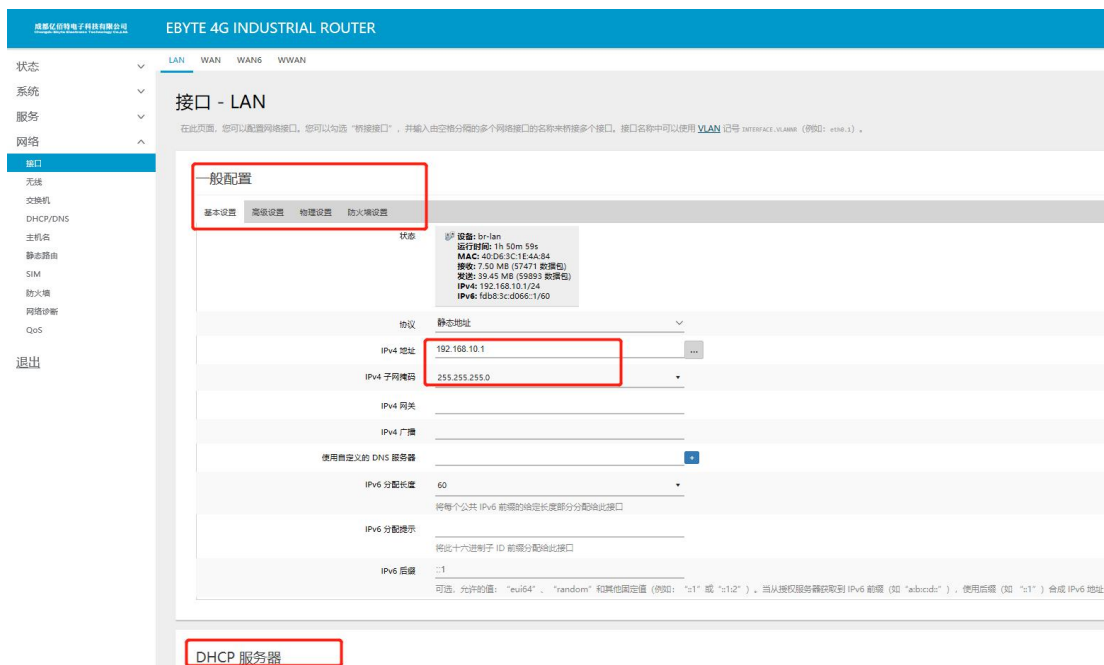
成都亿佰特电子科技有限公司
Chengdu Ebyte Electronic Technology Co.,Ltd.

EBYTE 4G INDUSTRIAL ROUTER

状态
系统
服务
网络
接口
无线
交换机
DHCP/DNS
主机名
静态路由
SIM
防火墙
网络诊断
QoS
退出

LAN WAN WAN6 WWAN

接口 - LAN

在此页面，您可以配置网络接口。您可以勾选"桥接接口"，并输入由空格分隔的多个网络接口的名称来桥接多个接口。接口名称中可以使用 VLAN 记号 INTERFACE.VLANNR（例如：eth0.1）。

一般配置

基本设置 高级设置 物理设置 防火墙设置

状态
设备: br-lan
运行时间: 1h 50m 59s
MAC: 40:D6:3C:1E:4A:84
接收: 7.50 MB (57471 数据包)
发送: 39.45 MB (59893 数据包)
IPv4: 192.168.10.1/24
IPv6: fdb8:3c:d066::1/60

协议 静态地址

IPv4 地址 192.168.10.1

IPv4 子网掩码 255.255.255.0

IPv4 网关

IPv4 广播

使用自定义的 DNS 服务器

IPv6 分配长度 60
将每个公共 IPv6 前缀的给定长度部分分配给此接口

IPv6 分配提示
将此十六进制子 ID 前缀分配给此接口

IPv6 后缀 ::1
可选。允许的值："eui64"、"random" 和其他固定值（例如："::1" 或 "::1:2"）。当从授权服务器获取到 IPv6 前缀（如 "a:b:c:d::"），使用后缀（如 "::1"）合成 IPv6 地址

DHCP 服务器